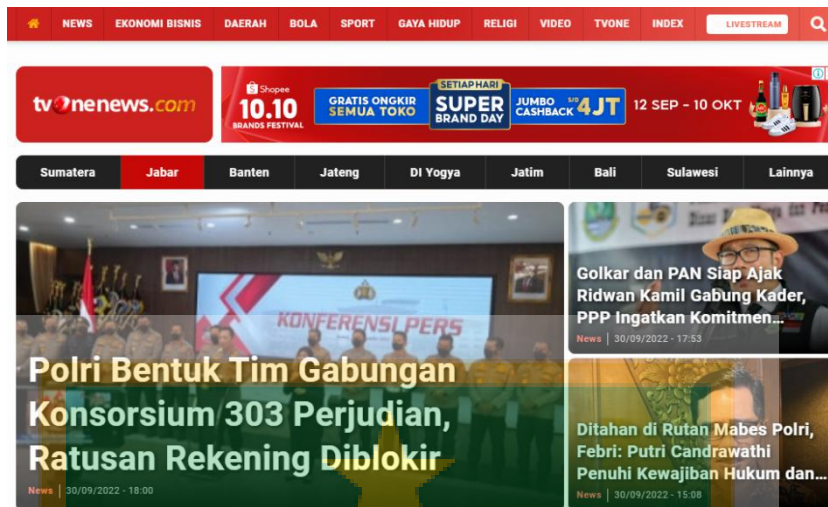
NEWS EKONOMI BISNIS DAERAH BOLA SPORT GAYA HIDUP RELIGI VIDEO TVONE INDEX LIVESTREAM

tvonenews.com

Shopee 10.10 BRANDS FESTIVAL GRATIS ONGKIR SEMUA TOKO SETIAP HARI SUPER BRAND DAY JUMBO CASHBACK S/D 4JT 12 SEP - 10 OKT

Sumatera Jabar Banten Jateng DI Yogya Jatim Bali Sulawesi Lainnya

KONFERENSI PERS

Polri Bentuk Tim Gabungan Konsorsium 303 Perjudian, Ratusan Rekening Diblokir

News | 30/09/2022 - 18:00

Golkar dan PAN Siap Ajak Ridwan Kamil Gabung Kader, PPP Ingatkan Komitmen...

News | 30/09/2022 - 17:53

Ditahan di Rutan Mabes Polri, Febri: Putri Candrawathi Penuhi Kewajiban Hukum dan...

News | 30/09/2022 - 15:08